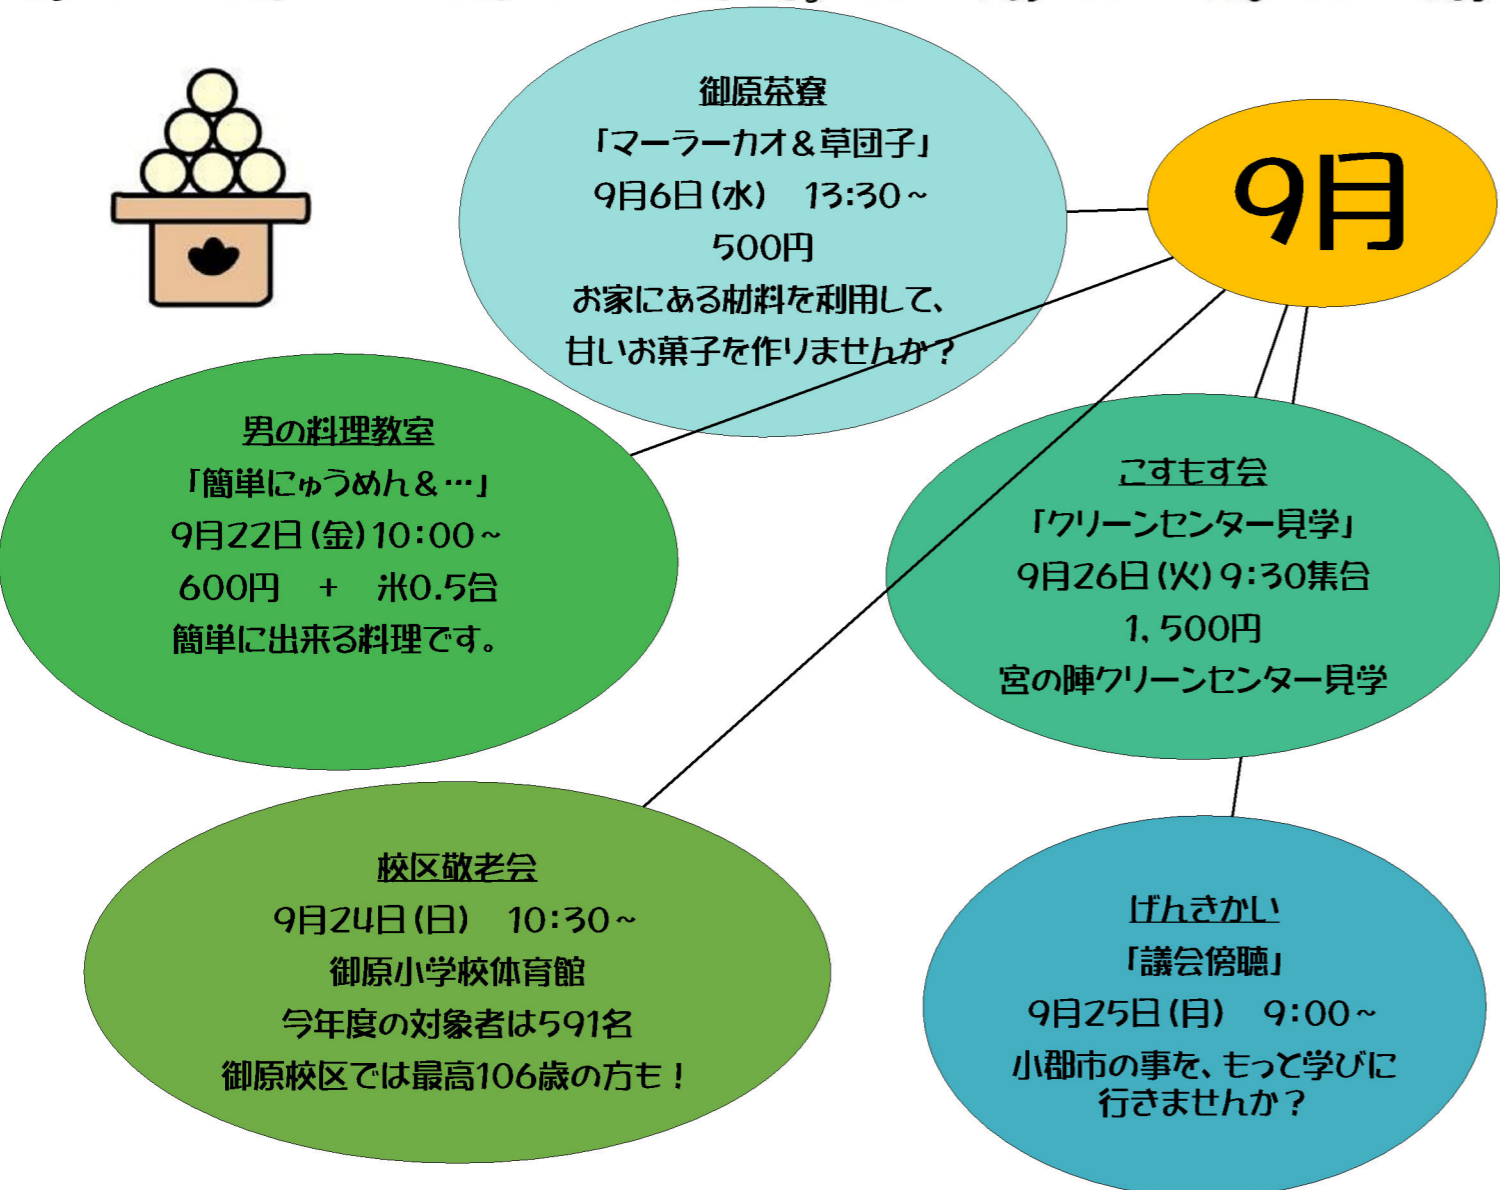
9月

御原茶寮
「マーラーカオ＆草団子」
9月6日（水）　13:30～
500円
お家にある材料を利用して、甘いお菓子を作りませんか？

男の料理教室
「簡単にゅうめん＆…」
9月22日（金）10:00～
600円　＋　米0.5合
簡単に出来る料理です。

こすもす会
「クリーンセンター見学」
9月26日（火）9:30集合
1，500円
宮の陣クリーンセンター見学

校区敬老会
9月24日（日）　10:30～
御原小学校体育館
今年度の対象者は591名
御原校区では最高106歳の方も！

げんきかい
「議会傍聴」
9月25日（月）　9:00～
小郡市の事を、もっと学びに行きませんか？